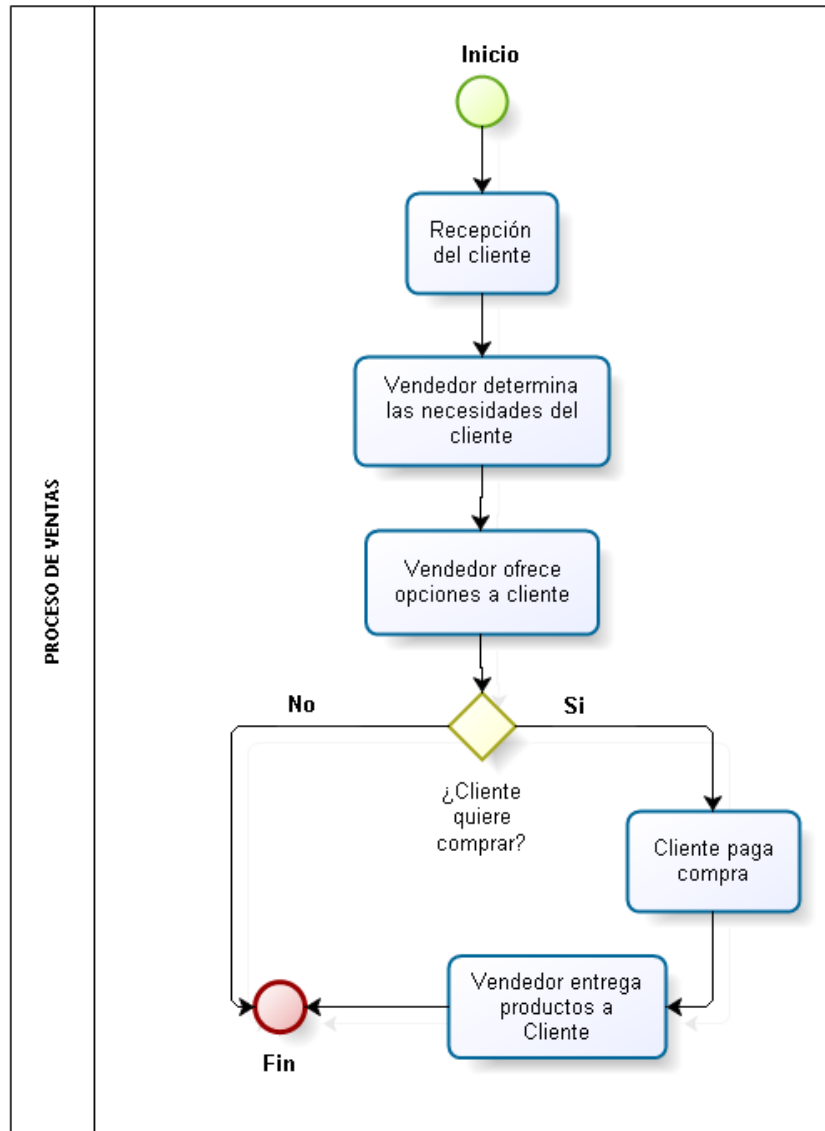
PROCESO DE VENTAS

Inicio

Recepción del cliente

Vendedor determina las necesidades del cliente

Vendedor ofrece opciones a cliente

No

Si

¿Cliente quiere comprar?

Cliente paga compra

Vendedor entrega productos a Cliente

Fin